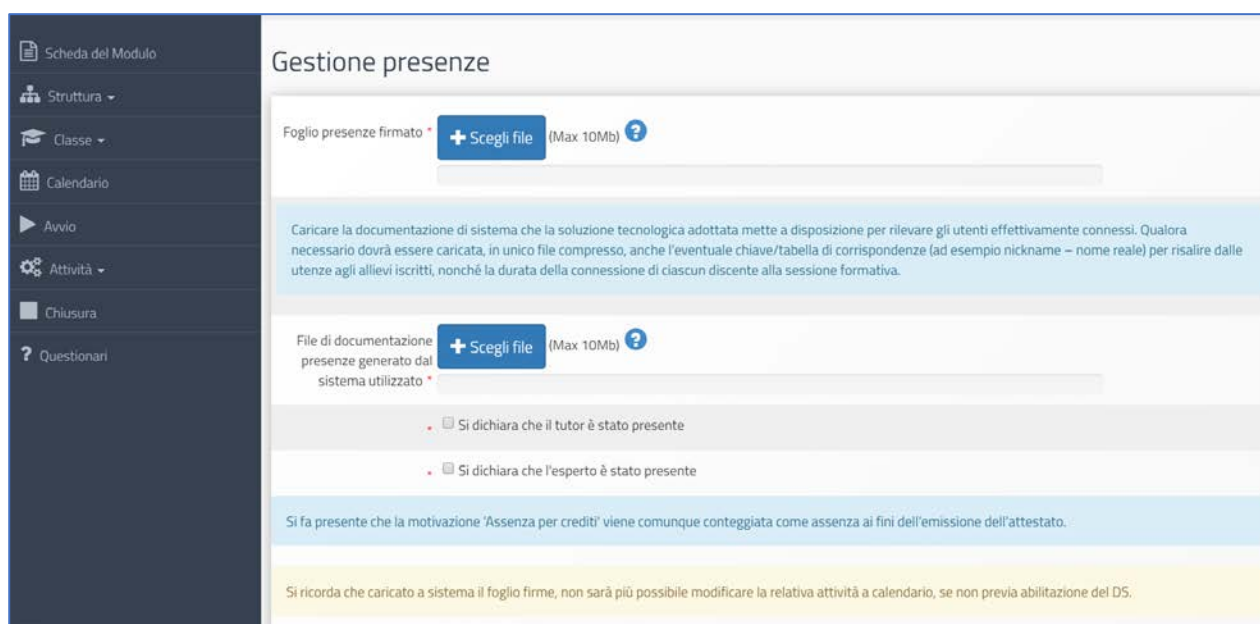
Scheda del Modulo
Struttura
Classe
Calendario
Avvio
Attività
Chiusura
? Questionari

Gestione presenze

Foglio presenze firmato * + Scegli file (Max 10Mb) ?

Caricare la documentazione di sistema che la soluzione tecnologica adottata mette a disposizione per rilevare gli utenti effettivamente connessi. Qualora necessario dovrà essere caricata, in unico file compresso, anche l'eventuale chiave/tabella di corrispondenze (ad esempio nickname – nome reale) per risalire dalle utenze agli allievi iscritti, nonché la durata della connessione di ciascun discente alla sessione formativa.

File di documentazione presenze generato dal sistema utilizzato * + Scegli file (Max 10Mb) ?

* Si dichiara che il tutor è stato presente

* Si dichiara che l'esperto è stato presente

Si fa presente che la motivazione 'Assenza per crediti' viene comunque conteggiata come assenza ai fini dell'emissione dell'attestato.

Si ricorda che caricato a sistema il foglio firme, non sarà più possibile modificare la relativa attività a calendario, se non previa abilitazione del DS.